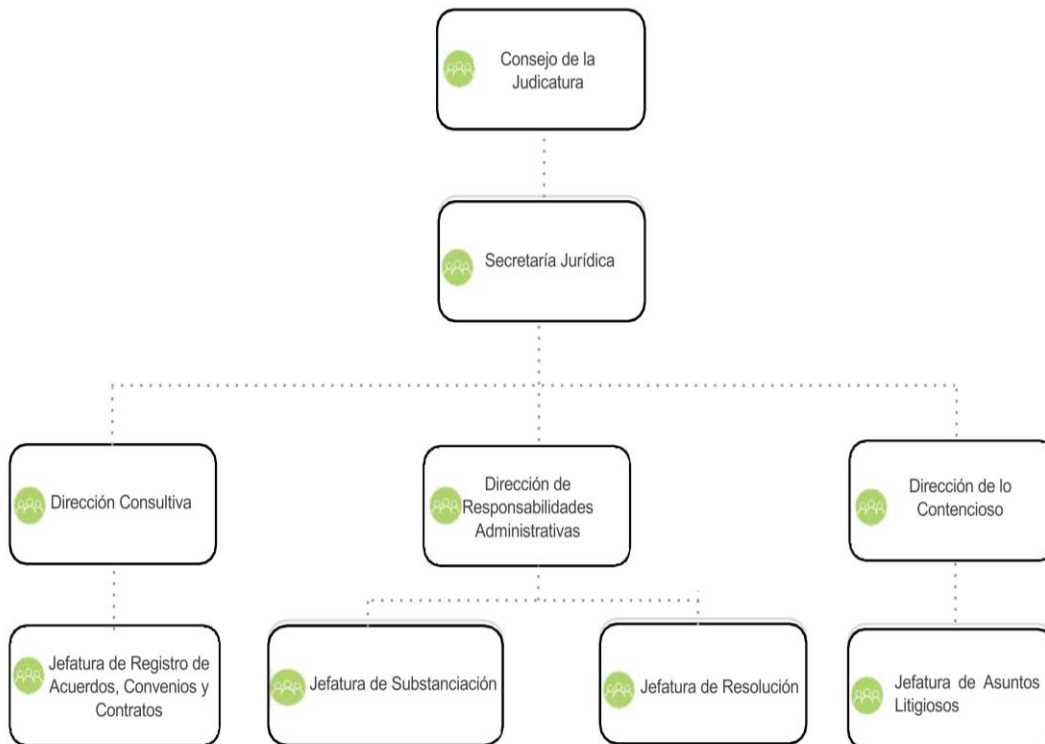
Consejo de la Judicatura

Secretaría Jurídica

Dirección Consultiva

Dirección de Responsabilidades Administrativas

Dirección de lo Contencioso

Jefatura de Registro de Acuerdos, Convenios y Contratos

Jefatura de Substanciación

Jefatura de Resolución

Jefatura de Asuntos Litigiosos